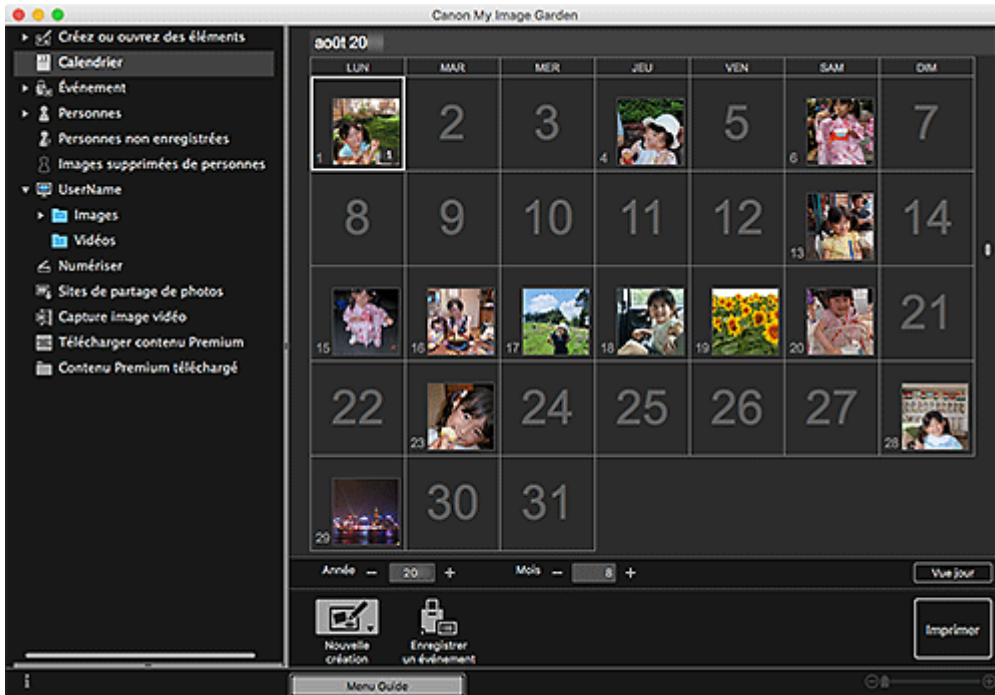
Canon My Image Garden

Créez ou ouvrez des éléments
Calendrier
Événement
Personnes
Personnes non enregistrées
Images supprimées de personnes
UserName
Images
Vidéos
Numériser
Sites de partage de photos
Capture image vidéo
Télécharger contenu Premium
Contenu Premium téléchargé

août 20

| LUN | MAR | MER | JEU | VEN | SAM | DIM |
|---|---|---|---|---|---|---|
| 1 | 2 | 3 | 4 | 5 | 6 | 7 |
| 8 | 9 | 10 | 11 | 12 | 13 | 14 |
| 15 | 16 | 17 | 18 | 19 | 20 | 21 |
| 22 | 23 | 24 | 25 | 26 | 27 | 28 |
| 29 | 30 | 31 | | | | |

Année – 20 +
Mois – 8 +
Vue jour

Nouvelle création
Enregistrer un événement
Imprimer

Menu Guide